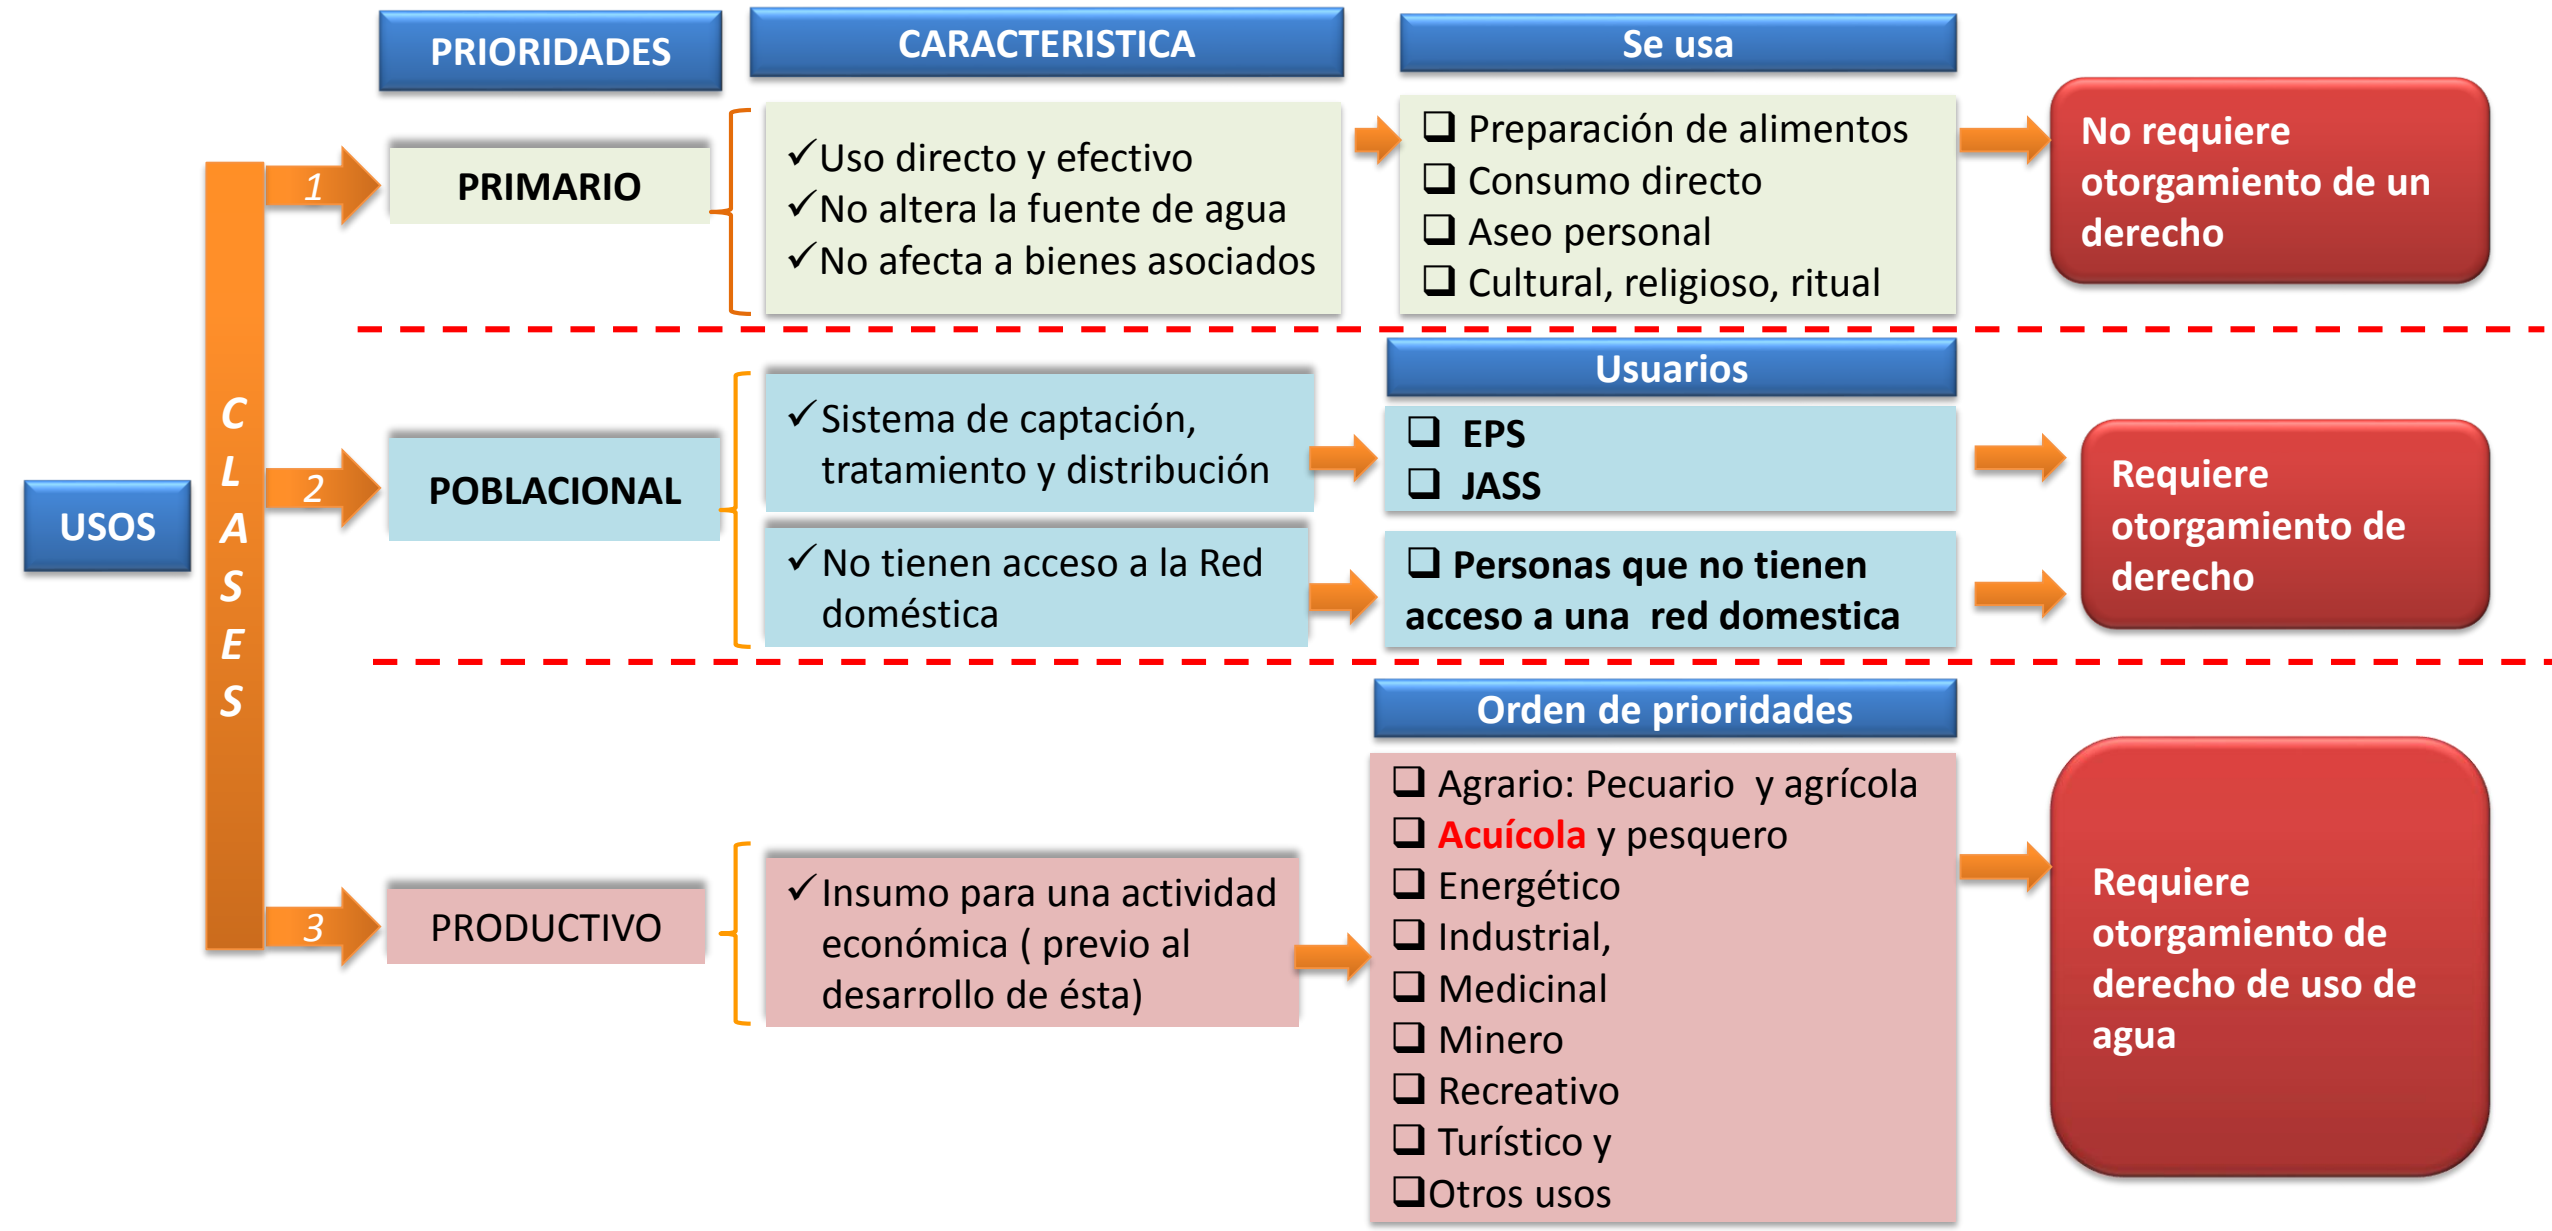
PRIORIDADES

CARACTERISTICA

Se usa

USOS

CLASES

1

PRIMARIO

✓Uso directo y efectivo
✓No altera la fuente de agua
✓No afecta a bienes asociados

❑ Preparación de alimentos
❑ Consumo directo
❑ Aseo personal
❑ Cultural, religioso, ritual

No requiere otorgamiento de un derecho

2

POBLACIONAL

✓Sistema de captación, tratamiento y distribución

✓No tienen acceso a la Red doméstica

Usuarios

❑ EPS
❑ JASS

❑ Personas que no tienen acceso a una red domestica

Requiere otorgamiento de derecho

3

PRODUCTIVO

✓Insumo para una actividad económica ( previo al desarrollo de ésta)

Orden de prioridades

❑ Agrario: Pecuario y agrícola
❑ Acuícola y pesquero
❑ Energético
❑ Industrial,
❑ Medicinal
❑ Minero
❑ Recreativo
❑ Turístico y
❑Otros usos

Requiere otorgamiento de derecho de uso de agua